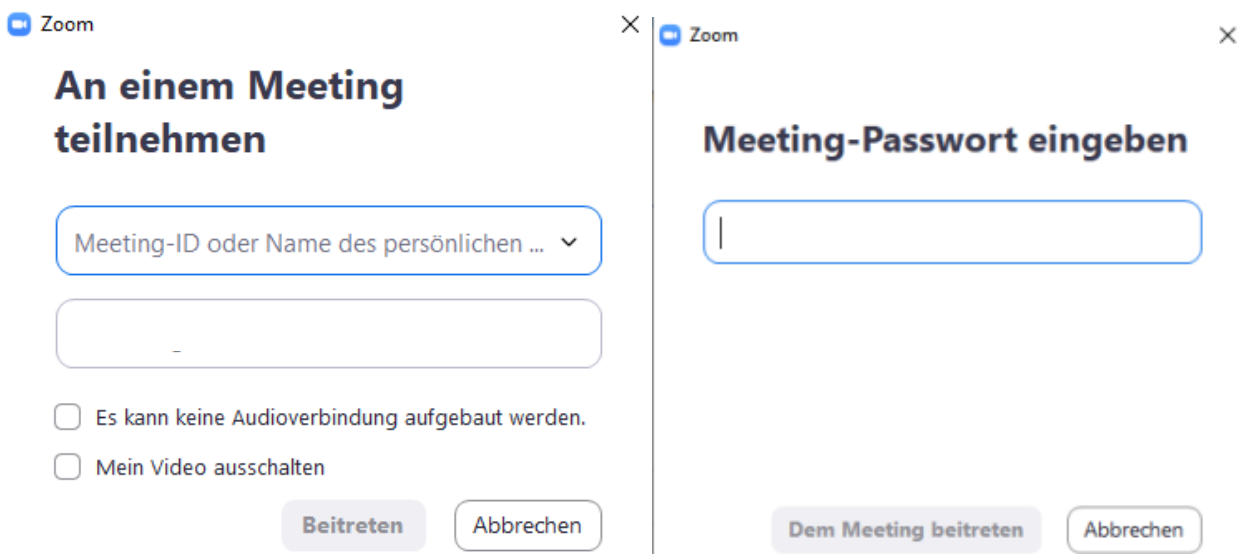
Zoom

An einem Meeting teilnehmen

Meeting-ID oder Name des persönlichen ...

Es kann keine Audioverbindung aufgebaut werden.

Mein Video ausschalten

Beitreten

Abbrechen

Zoom

Meeting-Passwort eingeben

Dem Meeting beitreten

Abbrechen